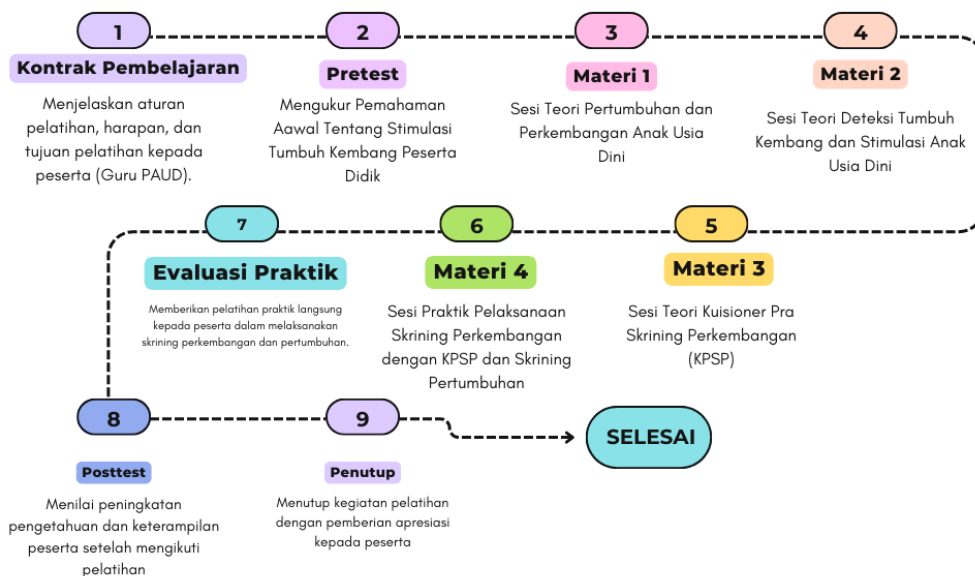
1

Kontrak Pembelajaran

Menjelaskan aturan pelatihan, harapan, dan tujuan pelatihan kepada peserta (Guru PAUD).

2

Pretest

Mengukur Pemahaman Aawal Tentang Stimulasi Tumbuh Kembang Peserta Didik

3

Materi 1

Sesi Teori Pertumbuhan dan Perkembangan Anak Usia Dini

4

Materi 2

Sesi Teori Deteksi Tumbuh Kembang dan Stimulasi Anak Usia Dini

5

Materi 3

Sesi Teori Kuisioner Pra Skrining Perkembangan (KPSP)

6

Materi 4

Sesi Praktik Pelaksanaan Skrining Perkembangan dengan KPSP dan Skrining Pertumbuhan

7

Evaluasi Praktik

Memberikan pelatihan praktik langsung kepada peserta dalam melaksanakan skrining perkembangan dan pertumbuhan.

8

Posttest

Menilai peningkatan pengetahuan dan keterampilan peserta setelah mengikuti pelatihan

9

Penutup

Menutup kegiatan pelatihan dengan pemberian apresiasi kepada peserta

SELESAI